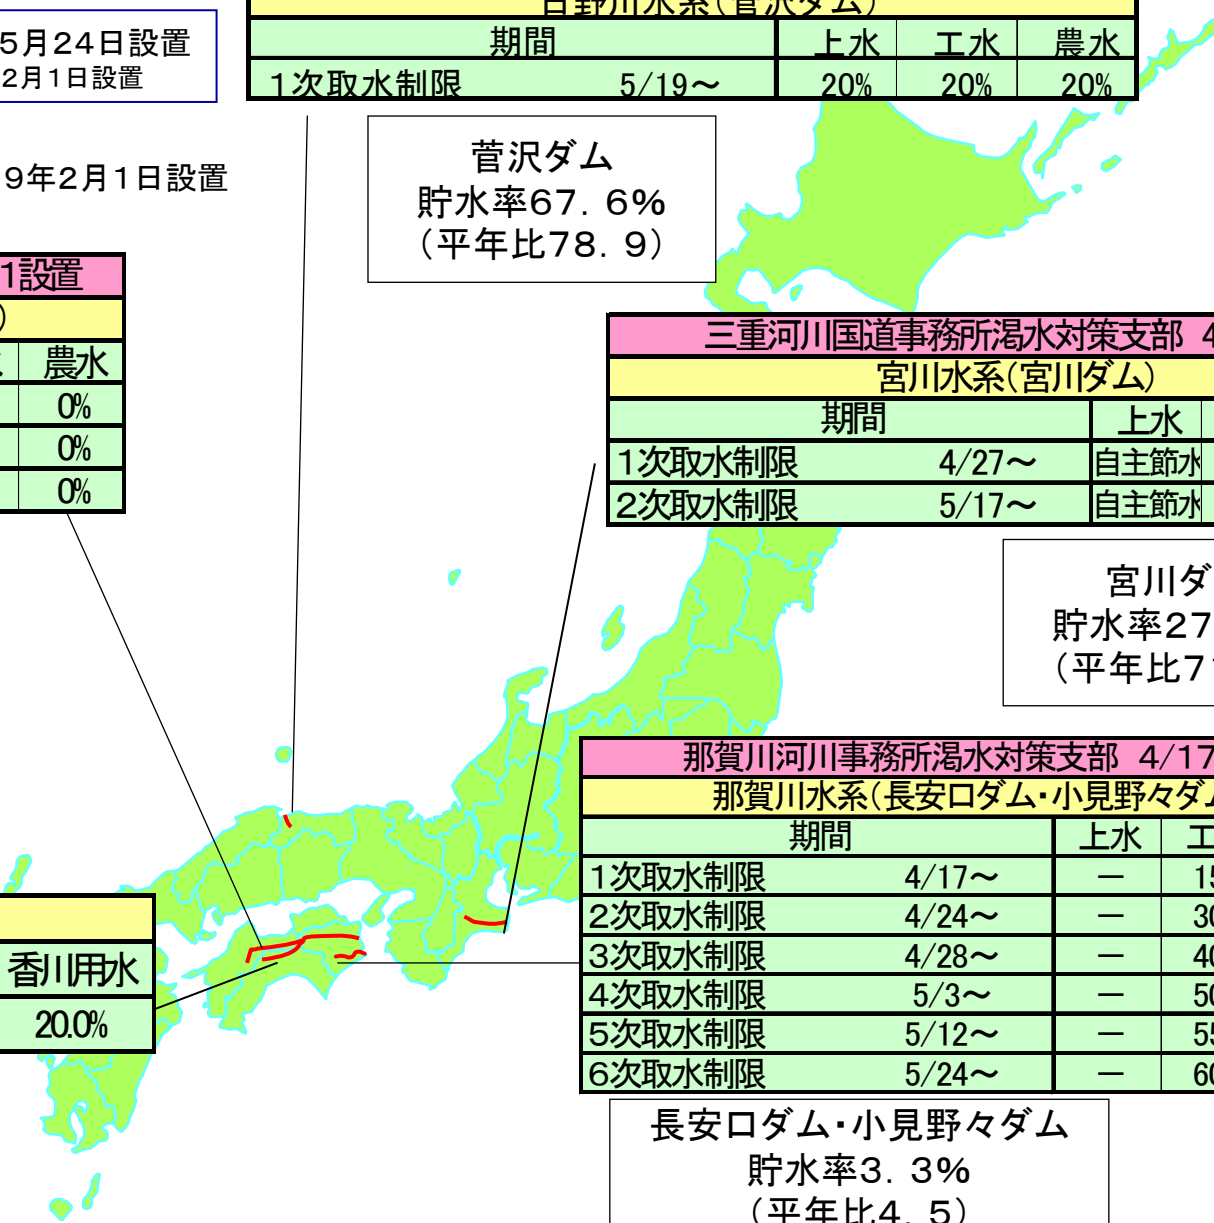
5月24日設置
2月1日設置

9年2月1日設置

| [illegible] | | | |
|---|---|---|---|
| 期間 | 上水 | 工水 | 農水 |
| 1次取水制限 5/19～ | 20% | 20% | 20% |

菅沢ダム
貯水率67．6%
（平年比78．9）

1設置
)
| | 農水 |
|---|---|
| | 0% |
| | 0% |
| | 0% |

| 三重河川国道事務所渇水対策支部 4 | |
|---|---|
| 宮川水系(宮川ダム) | |
| 期間 | 上水 |
| 1次取水制限 4/27～ | 自主節水 |
| 2次取水制限 5/17～ | 自主節水 |

宮川ダ
貯水率27
（平年比7

| 那賀川河川事務所渇水対策支部 4/17 | | |
|---|---|---|
| 那賀川水系(長安口ダム・小見野々ダ | | |
| 期間 | 上水 | 工 |
| 1次取水制限 4/17～ | － | 15 |
| 2次取水制限 4/24～ | － | 30 |
| 3次取水制限 4/28～ | － | 40 |
| 4次取水制限 5/3～ | － | 50 |
| 5次取水制限 5/12～ | － | 55 |
| 6次取水制限 5/24～ | － | 60 |

| 香川用水 |
|---|
| 20.0% |

長安口ダム・小見野々ダム
貯水率3．3%
（平年比4．5）